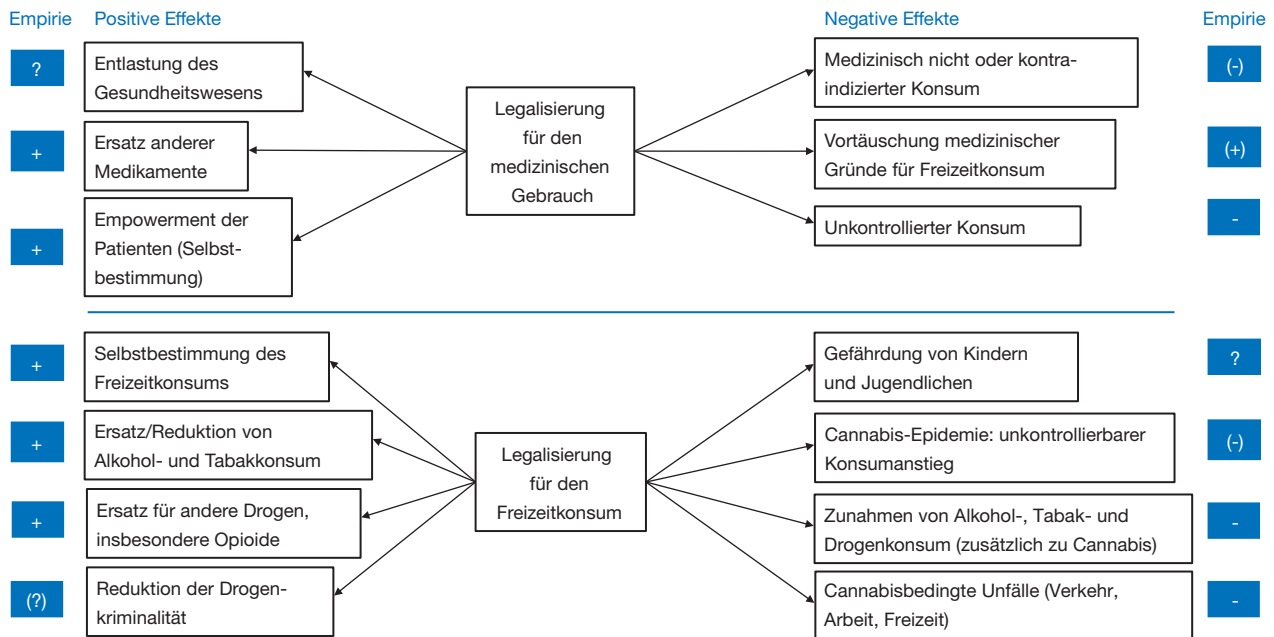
Empirie Positive Effekte

?
Entlastung des Gesundheitswesens

+
Ersatz anderer Medikamente

+
Empowerment der Patienten (Selbstbestimmung)

Legalisierung für den medizinischen Gebrauch

Negative Effekte Empirie

Medizinisch nicht oder kontraindizierter Konsum
(-)

Vortäuschung medizinischer Gründe für Freizeitkonsum
(+)

Unkontrollierter Konsum
-

+
Selbstbestimmung des Freizeitkonsums

+
Ersatz/Reduktion von Alkohol- und Tabakkonsum

+
Ersatz für andere Drogen, insbesondere Opioide

(?)
Reduktion der Drogenkriminalität

Legalisierung für den Freizeitkonsum

Gefährdung von Kindern und Jugendlichen
?

Cannabis-Epidemie: unkontrollierbarer Konsumanstieg
(-)

Zunahmen von Alkohol-, Tabak- und Drogenkonsum (zusätzlich zu Cannabis)
-

Cannabisbedingte Unfälle (Verkehr, Arbeit, Freizeit)
-